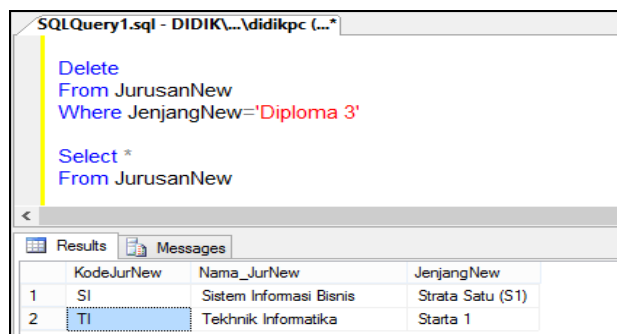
SQLQuery1.sql - DIDIK\...\didikpc (...*

Delete
From JurusanNew
Where JenjangNew='Diploma 3'

Select *
From JurusanNew

<

Results | Messages

| | KodeJurNew | Nama_JurNew | JenjangNew |
|---|---|---|---|
| 1 | SI | Sistem Informasi Bisnis | Strata Satu (S1) |
| 2 | TI | Tekhnik Informatika | Starta 1 |